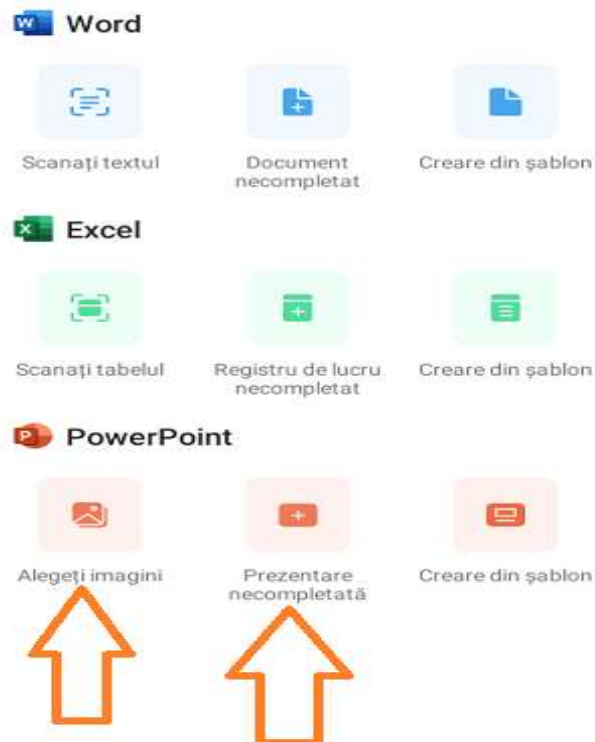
Word

Scanați textul

Document necompletat

Creare din şablon

Excel

Scanați tabelul

Registru de lucru necompletat

Creare din şablon

PowerPoint

Alegeți imagini

Prezentare necompletată

Creare din şablon